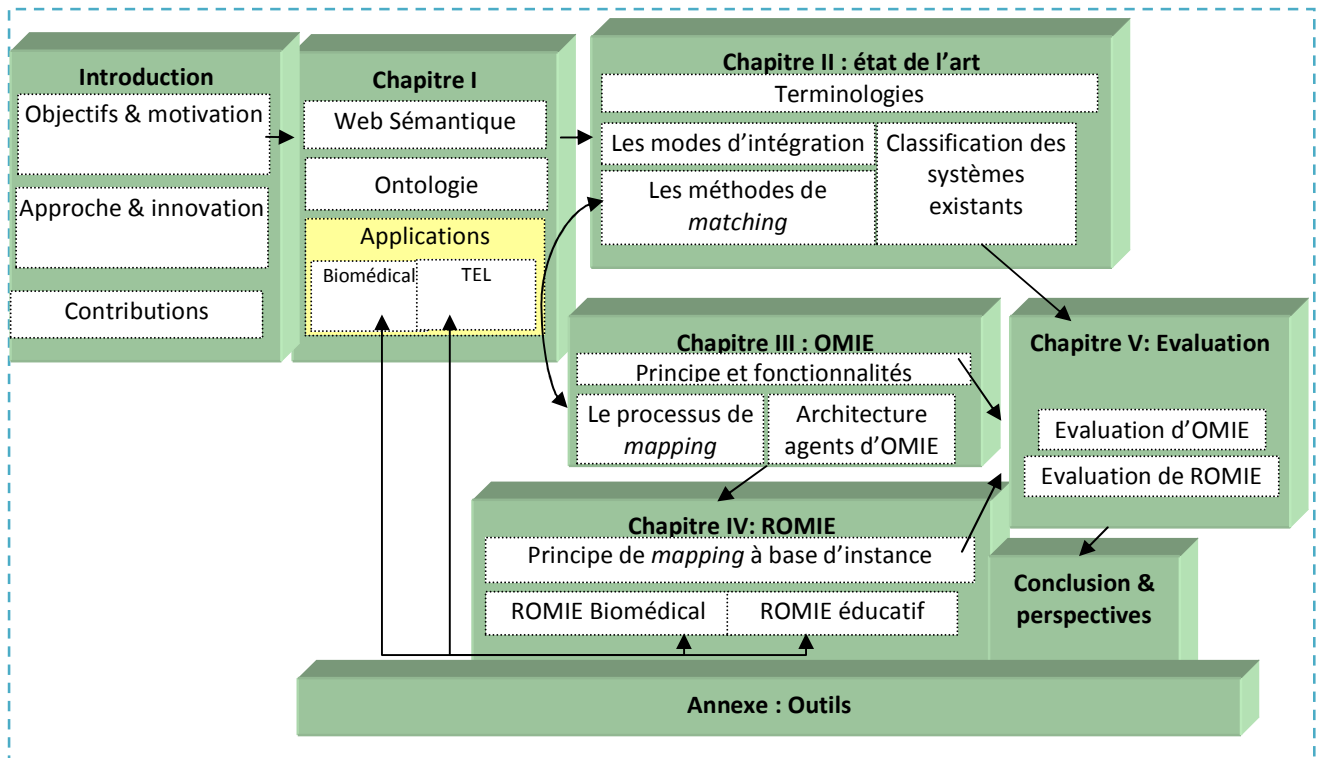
**Introduction**
Objectifs & motivation
Approche & innovation
Contributions

**Chapitre I**
Web Sémantique
Ontologie
Applications
Biomédical
TEL

**Chapitre II : état de l'art**
Terminologies
Les modes d'intégration
Les méthodes de *matching*
Classification des systèmes existants

**Chapitre III : OMIE**
Principe et fonctionnalités
Le processus de *mapping*
Architecture agents d'OMIE

**Chapitre V: Evaluation**
Evaluation d'OMIE
Evaluation de ROMIE

**Chapitre IV: ROMIE**
Principe de *mapping* à base d'instance
ROMIE Biomédical
ROMIE éducatif

**Conclusion & perspectives**

**Annexe : Outils**